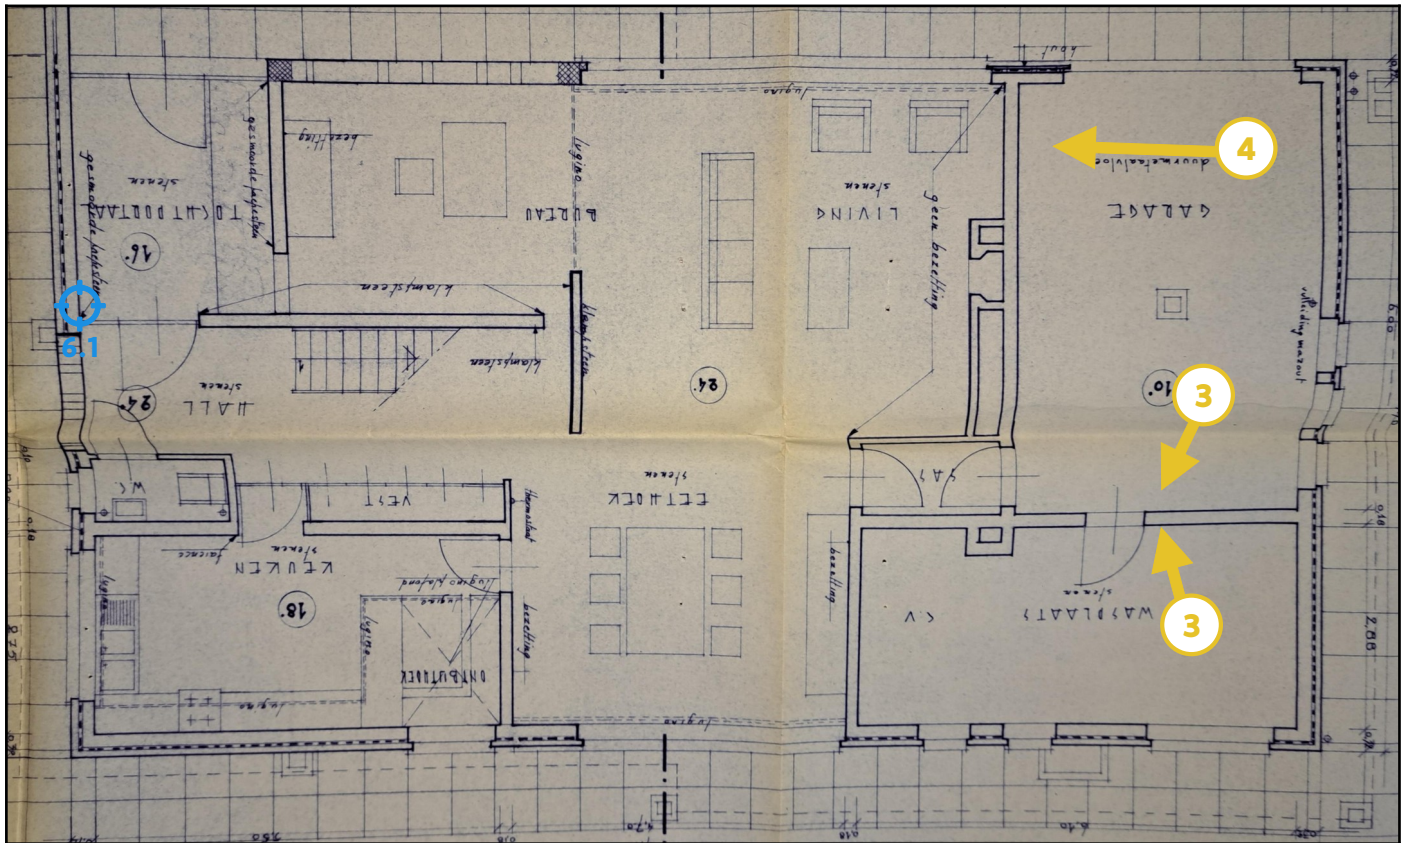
4
3
3
6.1
TOCHTPORTAAL
gesmoorde lepsteen
stenen
16°
BUREAU
bezetting
gesmoorde lepsteen
lugino
klampsteen
LIVING
stenen
geen bezetting
GARAGE
duurmetalvloe
HALL
stenen
24°
klampsteen
24°
10°
WC
VEST
EETHOEK
stenen
KEUKEN
stenen
faience
18°
ONTBIJTHOEK
lugino
bezetting
WASPLAATS
stenen
C.V.
bezetting
lugino
2.88
6.60
7.50
4.70